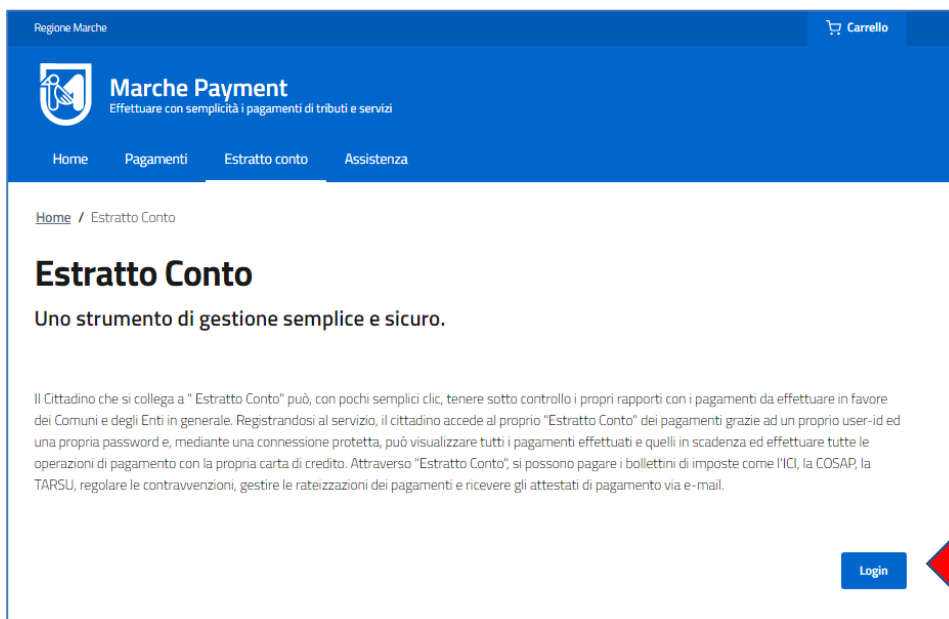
Regione Marche

Carrello

Marche Payment
Effettuare con semplicità i pagamenti di tributi e servizi

Home Pagamenti Estratto conto Assistenza

Home / Estratto Conto

Estratto Conto

Uno strumento di gestione semplice e sicuro.

Il Cittadino che si collega a " Estratto Conto" può, con pochi semplici clic, tenere sotto controllo i propri rapporti con i pagamenti da effettuare in favore dei Comuni e degli Enti in generale. Registrandosi al servizio, il cittadino accede al proprio "Estratto Conto" dei pagamenti grazie ad un proprio user-id ed una propria password e, mediante una connessione protetta, può visualizzare tutti i pagamenti effettuati e quelli in scadenza ed effettuare tutte le operazioni di pagamento con la propria carta di credito. Attraverso "Estratto Conto", si possono pagare i bollettini di imposte come l'ICI, la COSAP, la TARSU, regolare le contravvenzioni, gestire le rateizzazioni dei pagamenti e ricevere gli attestati di pagamento via e-mail.

Login